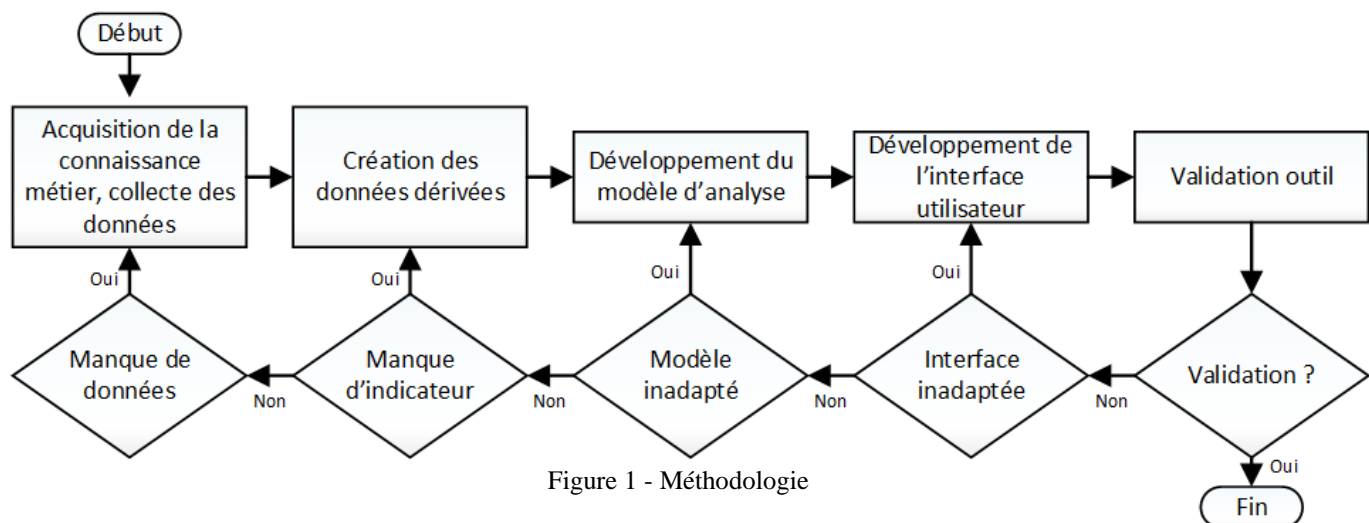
Début

Acquisition de la connaissance métier, collecte des données

Création des données dérivées

Développement du modèle d'analyse

Développement de l'interface utilisateur

Validation outil

Oui

Oui

Oui

Oui

Manque de données

Non

Manque d'indicateur

Non

Modèle inadapté

Non

Interface inadaptée

Non

Validation ?

Oui

Fin

Figure 1 - Méthodologie